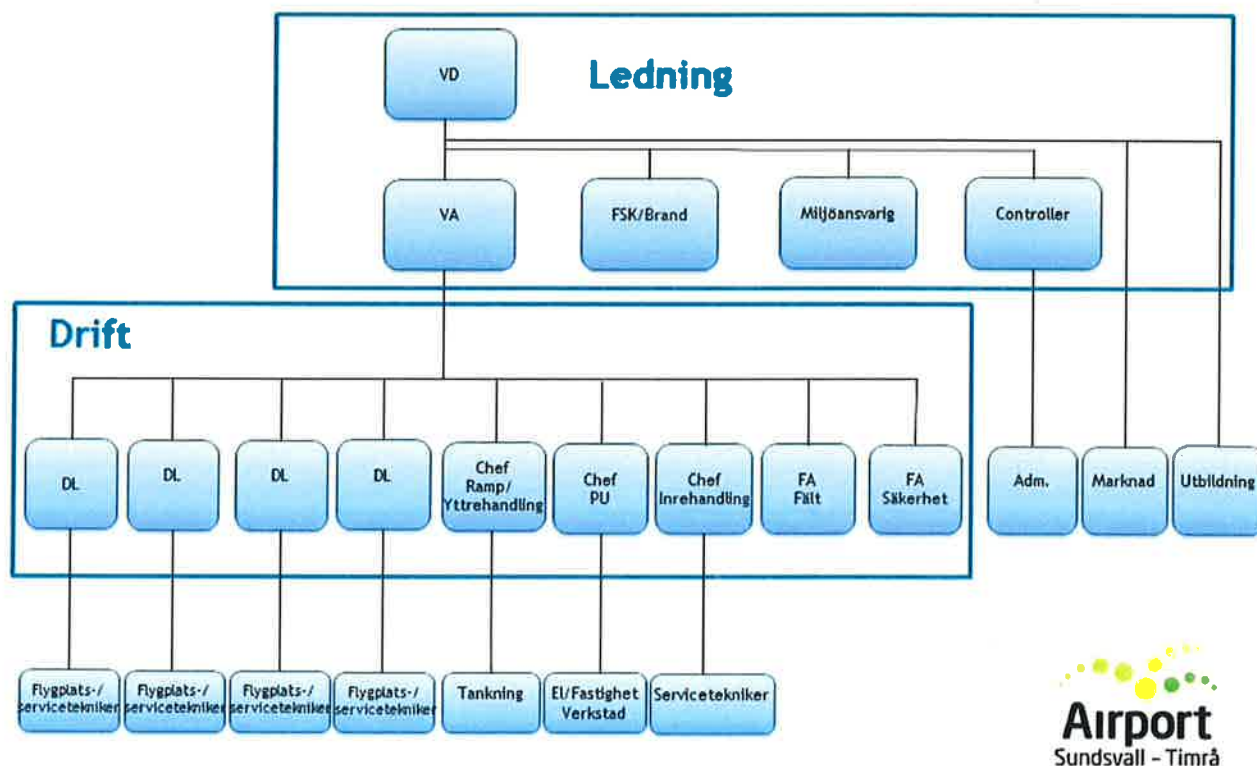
VD

Ledning

VA

FSK/Brand

Miljöansvarig

Controller

Drift

DL

DL

DL

DL

Chef Ramp/ Yttrehandling

Chef PU

Chef Inrehandling

FA Fält

FA Säkerhet

Adm.

Marknad

Utbildning

Flygplats-/ servicetekniker

Flygplats-/ servicetekniker

Flygplats-/ servicetekniker

Flygplats-/ servicetekniker

Tankning

El/Fastighet Verkstad

Servicetekniker

Airport
Sundsvall – Timrå